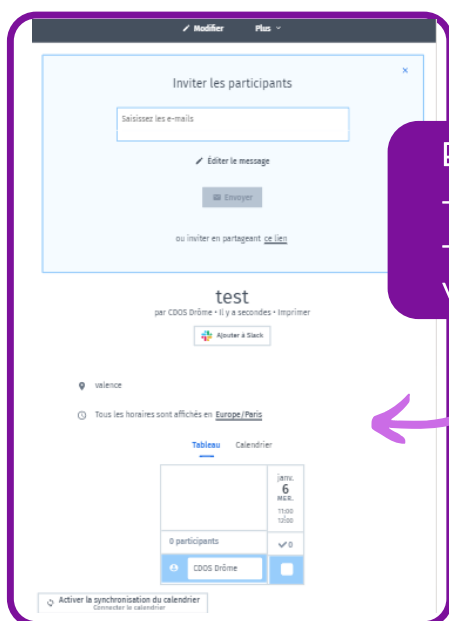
Modifier Plus

Inviter les participants

×

Saisissez les e-mails

Éditer le message

Envoyer

ou inviter en partageant ce lien

E
-
-
V

test

par CDOS Drôme • Il y a secondes • Imprimer

Ajouter à Slack

valence

Tous les horaires sont affichés en Europe/Paris

Tableau Calendrier

janv.
6
MER.
11:00
12:00

0 participants ✓0

CDOS Drôme

Activer la synchronisation du calendrier
Connecter le calendrier